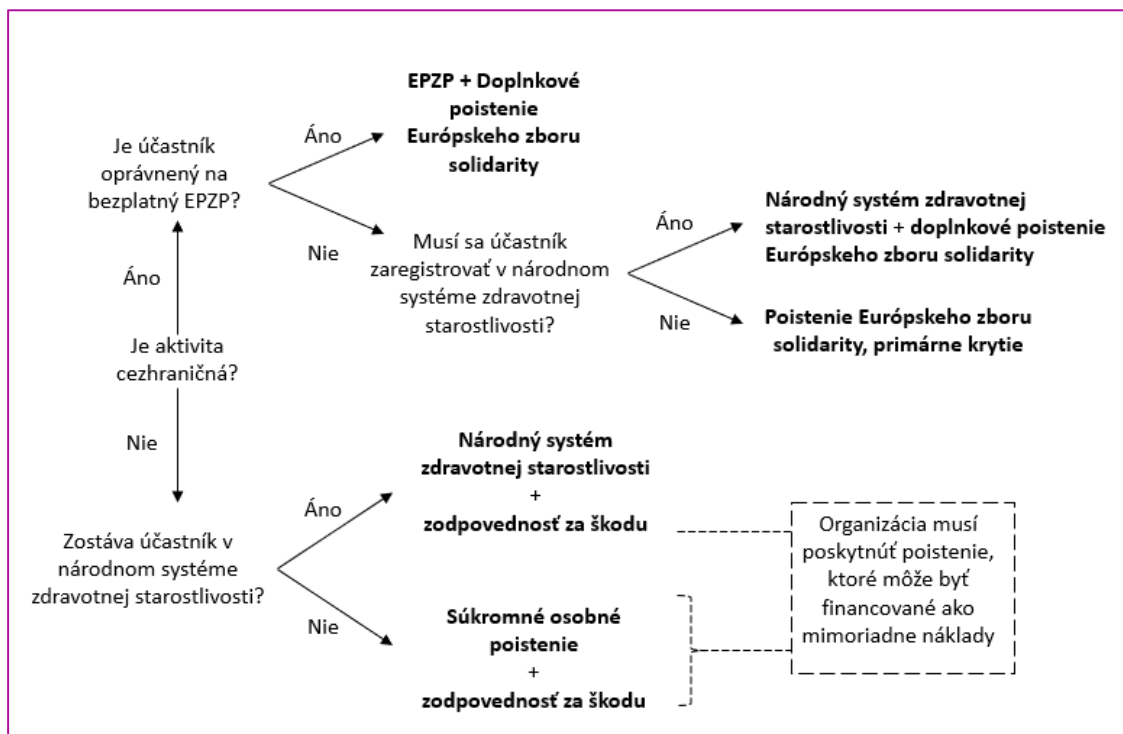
Je aktivita cezhraničná?

Áno

Je účastník oprávnený na bezplatný EPZP?

Áno

EPZP + Doplnkové poistenie Európskeho zboru solidarity

Nie

Musí sa účastník zaregistrovať v národnom systéme zdravotnej starostlivosti?

Áno

Národný systém zdravotnej starostlivosti + doplnkové poistenie Európskeho zboru solidarity

Nie

Poistenie Európskeho zboru solidarity, primárne krytie

Nie

Zostáva účastník v národnom systéme zdravotnej starostlivosti?

Áno

Národný systém zdravotnej starostlivosti + zodpovednosť za škodu

Nie

Súkromné osobné poistenie + zodpovednosť za škodu

Organizácia musí poskytnúť poistenie, ktoré môže byť financované ako mimoriadne náklady